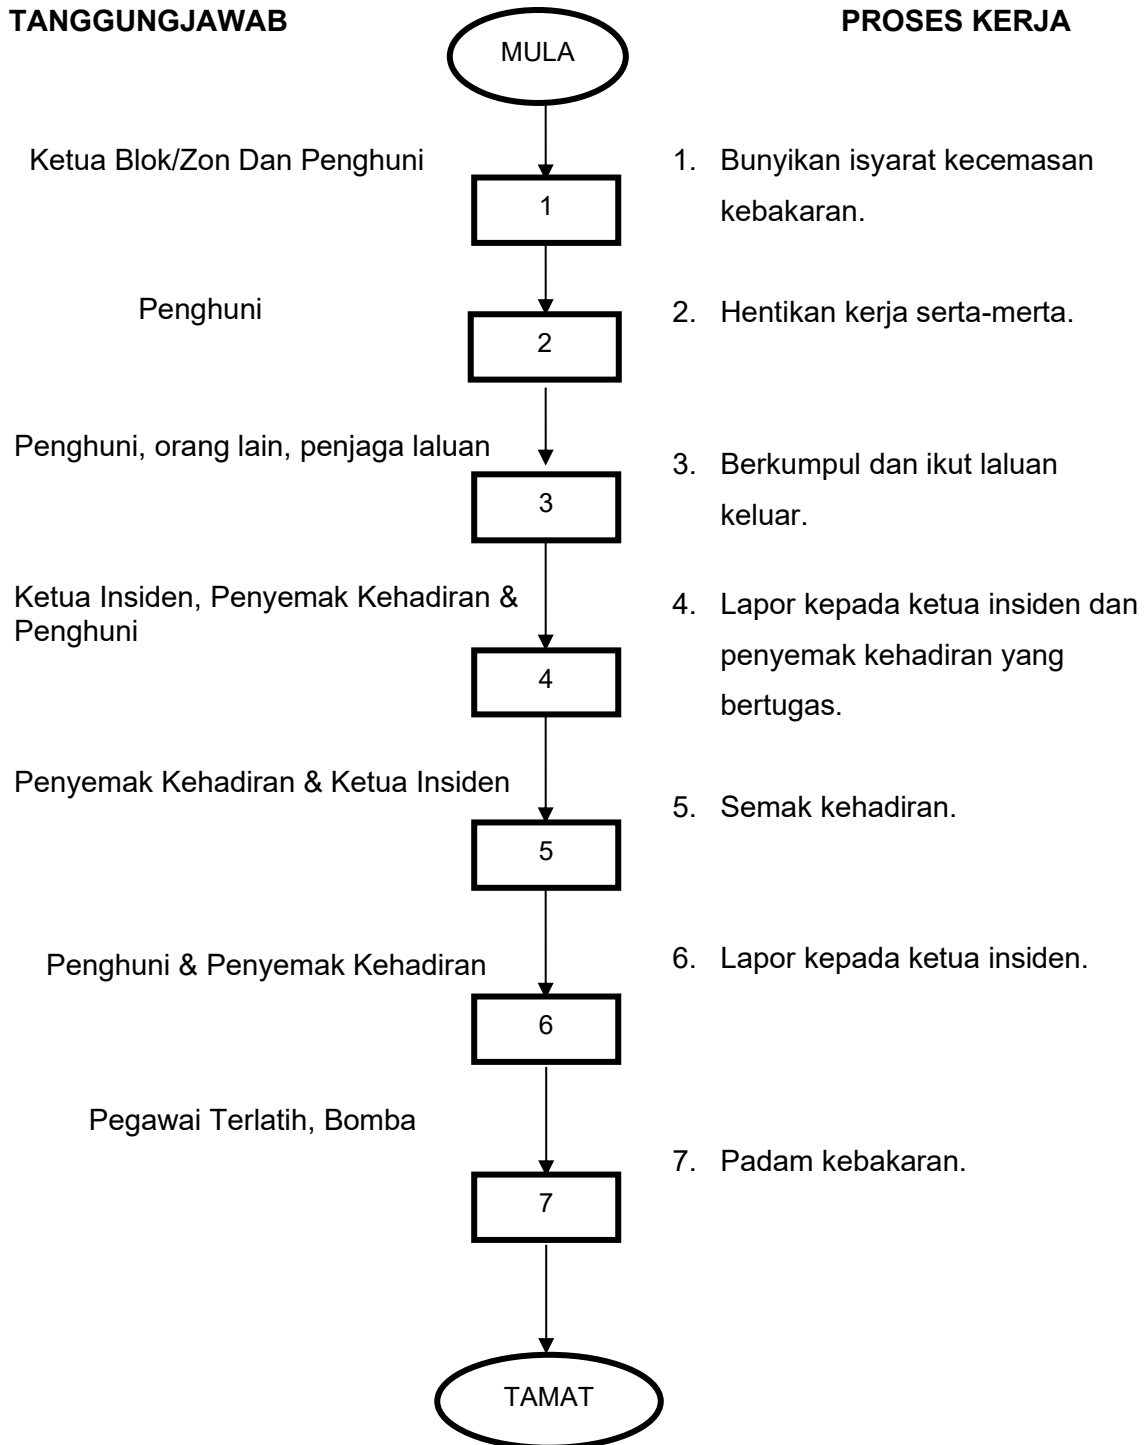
TANGGUNGJAWAB

MULA

PROSES KERJA

Ketua Blok/Zon Dan Penghuni

1

1. Bunyikan isyarat kecemasan kebakaran.

Penghuni

2

2. Hentikan kerja serta-merta.

Penghuni, orang lain, penjaga laluan

3

3. Berkumpul dan ikut laluan keluar.

Ketua Insiden, Penyemak Kehadiran & Penghuni

4

4. Lapor kepada ketua insiden dan penyemak kehadiran yang bertugas.

Penyemak Kehadiran & Ketua Insiden

5

5. Semak kehadiran.

Penghuni & Penyemak Kehadiran

6

6. Lapor kepada ketua insiden.

Pegawai Terlatih, Bomba

7

7. Padam kebakaran.

TAMAT